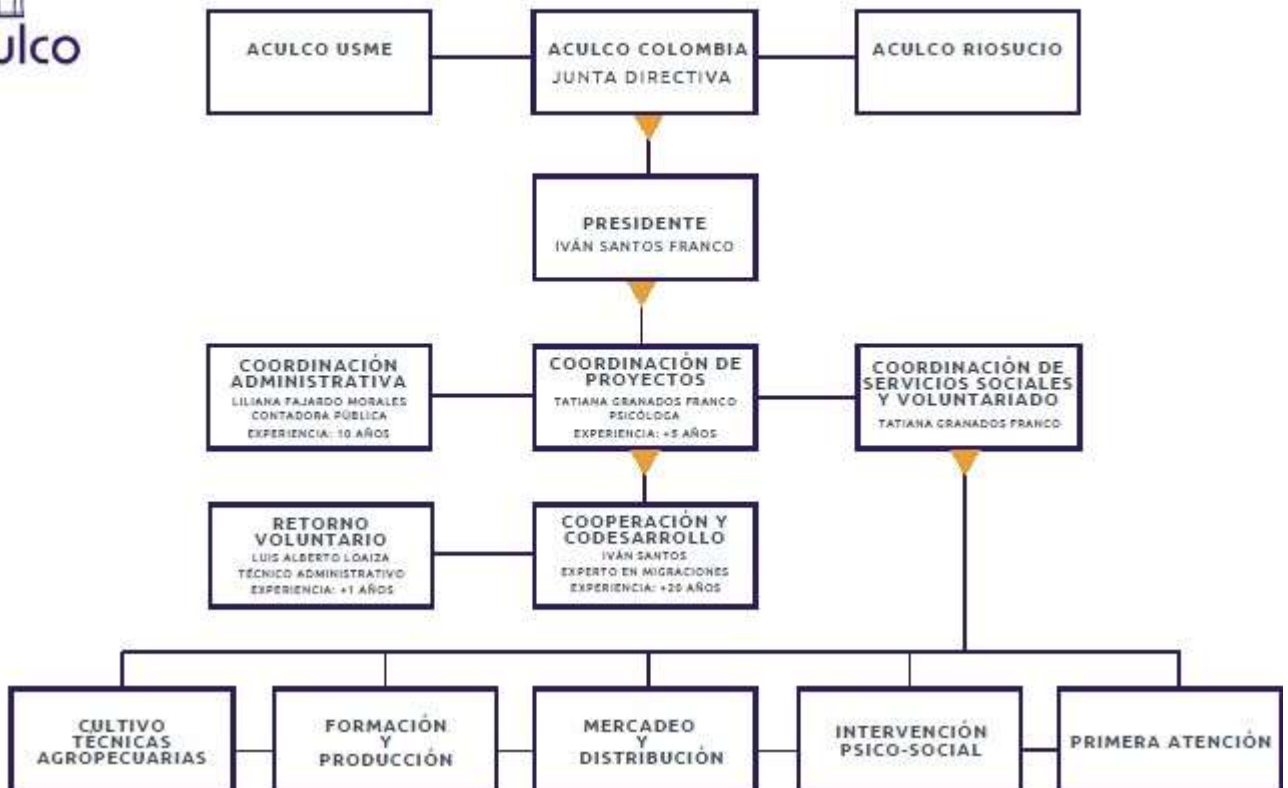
ulco

ACULCO USME

ACULCO COLOMBIA
JUNTA DIRECTIVA

ACULCO RIOSUCIO

PRESIDENTE
IVÁN SANTOS FRANCO

COORDINACIÓN ADMINISTRATIVA
LILIANA FAJARDO MORALES
CONTADORA PÚBLICA
EXPERIENCIA: 10 AÑOS

COORDINACIÓN DE PROYECTOS
TATIANA GRANADOS FRANCO
PSICÓLOGA
EXPERIENCIA: +5 AÑOS

COORDINACIÓN DE SERVICIOS SOCIALES Y VOLUNTARIADO
TATIANA GRANADOS FRANCO

RETORNO VOLUNTARIO
LUIS ALBERTO LOAIZA
TÉCNICO ADMINISTRATIVO
EXPERIENCIA: +1 AÑOS

COOPERACIÓN Y CODESARROLLO
IVÁN SANTOS
EXPERTO EN MIGRACIONES
EXPERIENCIA: +20 AÑOS

CULTIVO TÉCNICAS AGROPECUARIAS

FORMACIÓN Y PRODUCCIÓN

MERCADEO Y DISTRIBUCIÓN

INTERVENCIÓN PSICO-SOCIAL

PRIMERA ATENCIÓN